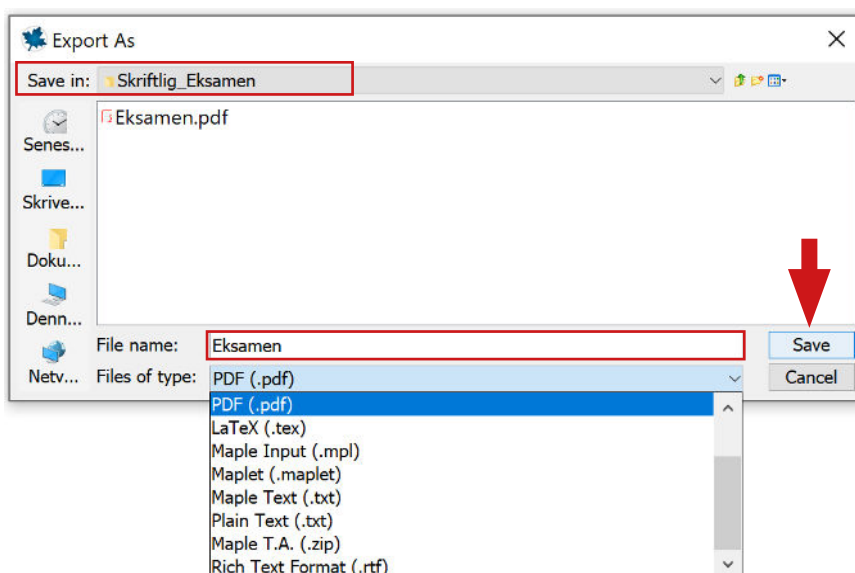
Export As

Save in: Skriftlig_Eksamen

Senes...
Skrive...
Doku...
Denn...
Netv...

Eksamen.pdf

File name: Eksamen
Files of type: PDF (.pdf)

Save
Cancel

PDF (.pdf)
LaTeX (.tex)
Maple Input (.mpl)
Maplet (.maplet)
Maple Text (.txt)
Plain Text (.txt)
Maple T.A. (.zip)
Rich Text Format (.rtf)